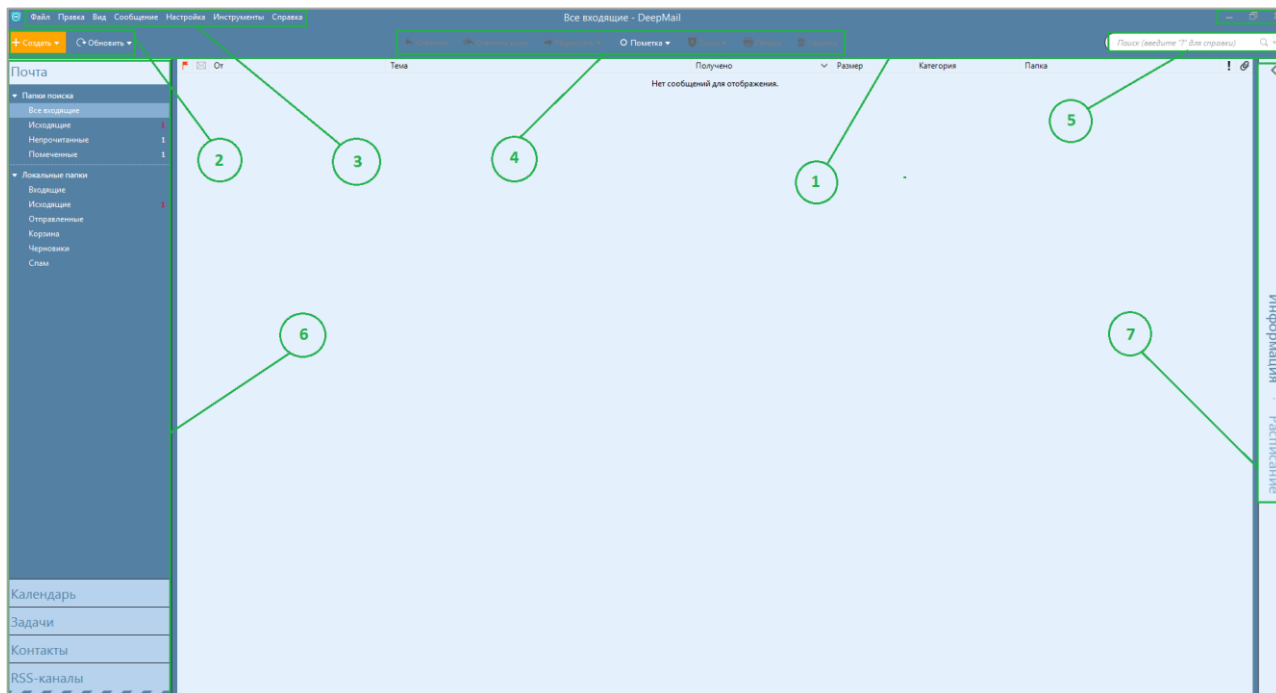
Файл Правка Вид Сообщение Настройка Инструменты Справка

Все входящие - DeepMail

+ Создать ▾ Обновить ▾

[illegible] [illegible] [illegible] Пометка ▾ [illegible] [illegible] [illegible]

Поиск (введите "?" для справки)

Почта

От Тема Получено Размер Категория Папка

Нет сообщений для отображения.

▾ Папки поиска
Все входящие
Исходящие 1
Непрочитанные 1
Помеченные 1

▾ Локальные папки
Входящие
Исходящие 1
Отправленные
Корзина
Черновики
Спам

1
2
3
4
5
6
7

Информация
Расписание

Календарь
Задачи
Контакты
RSS-каналы